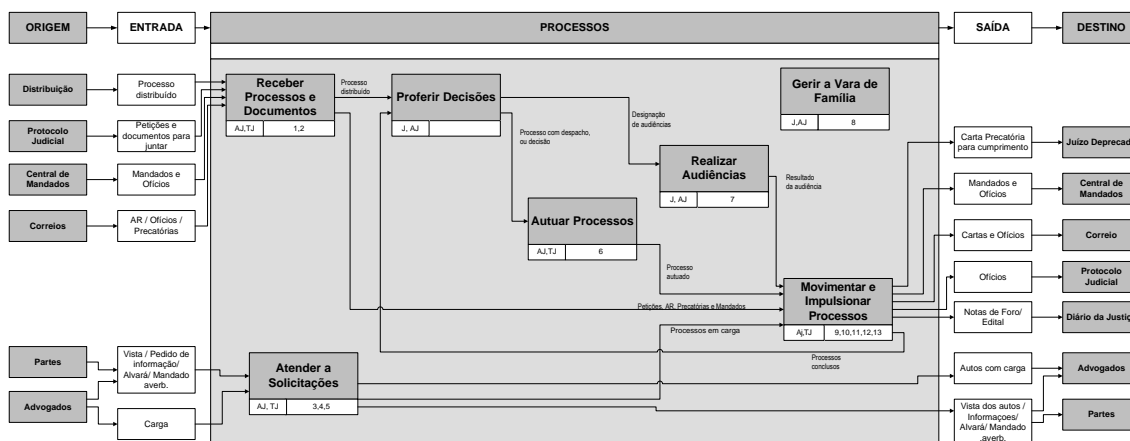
ORIGEM

ENTRADA

PROCESSOS

SAÍDA

DESTINO

Distribuição

Processo distribuído

Protocolo Judicial

Petições e documentos para juntar

Central de Mandados

Mandados e Ofícios

Correios

AR / Ofícios / Precatórias

Receber Processos e Documentos

AJ,TJ | 1,2

Processo distribuído

Proferir Decisões

J, AJ

Gerir a Vara de Família

J,AJ | 8

Designação de audiências

Processo com despacho, ou decisão

Realizar Audiências

J, AJ | 7

Resultado da audiência

Autuar Processos

AJ,TJ | 6

Processo autuado

Movimentar e Impulsionar Processos

Aj,TJ | 9,10,11,12,13

Petições, AR, Precatórias e Mandados

Processos em carga

Processos conclusos

Partes

Advogados

Vista / Pedido de informação/ Alvará/ Mandado averb.

Carga

Atender a Solicitações

AJ, TJ | 3,4,5

Carta Precatória para cumprimento

Juízo Deprecad

Mandados e Ofícios

Central de Mandados

Cartas e Ofícios

Correio

Ofícios

Protocolo Judicial

Notas de Foro/ Edital

Diário da Justiç

Autos com carga

Advogados

Vista dos autos / Informações/ Alvará/ Mandado .averb.

Partes